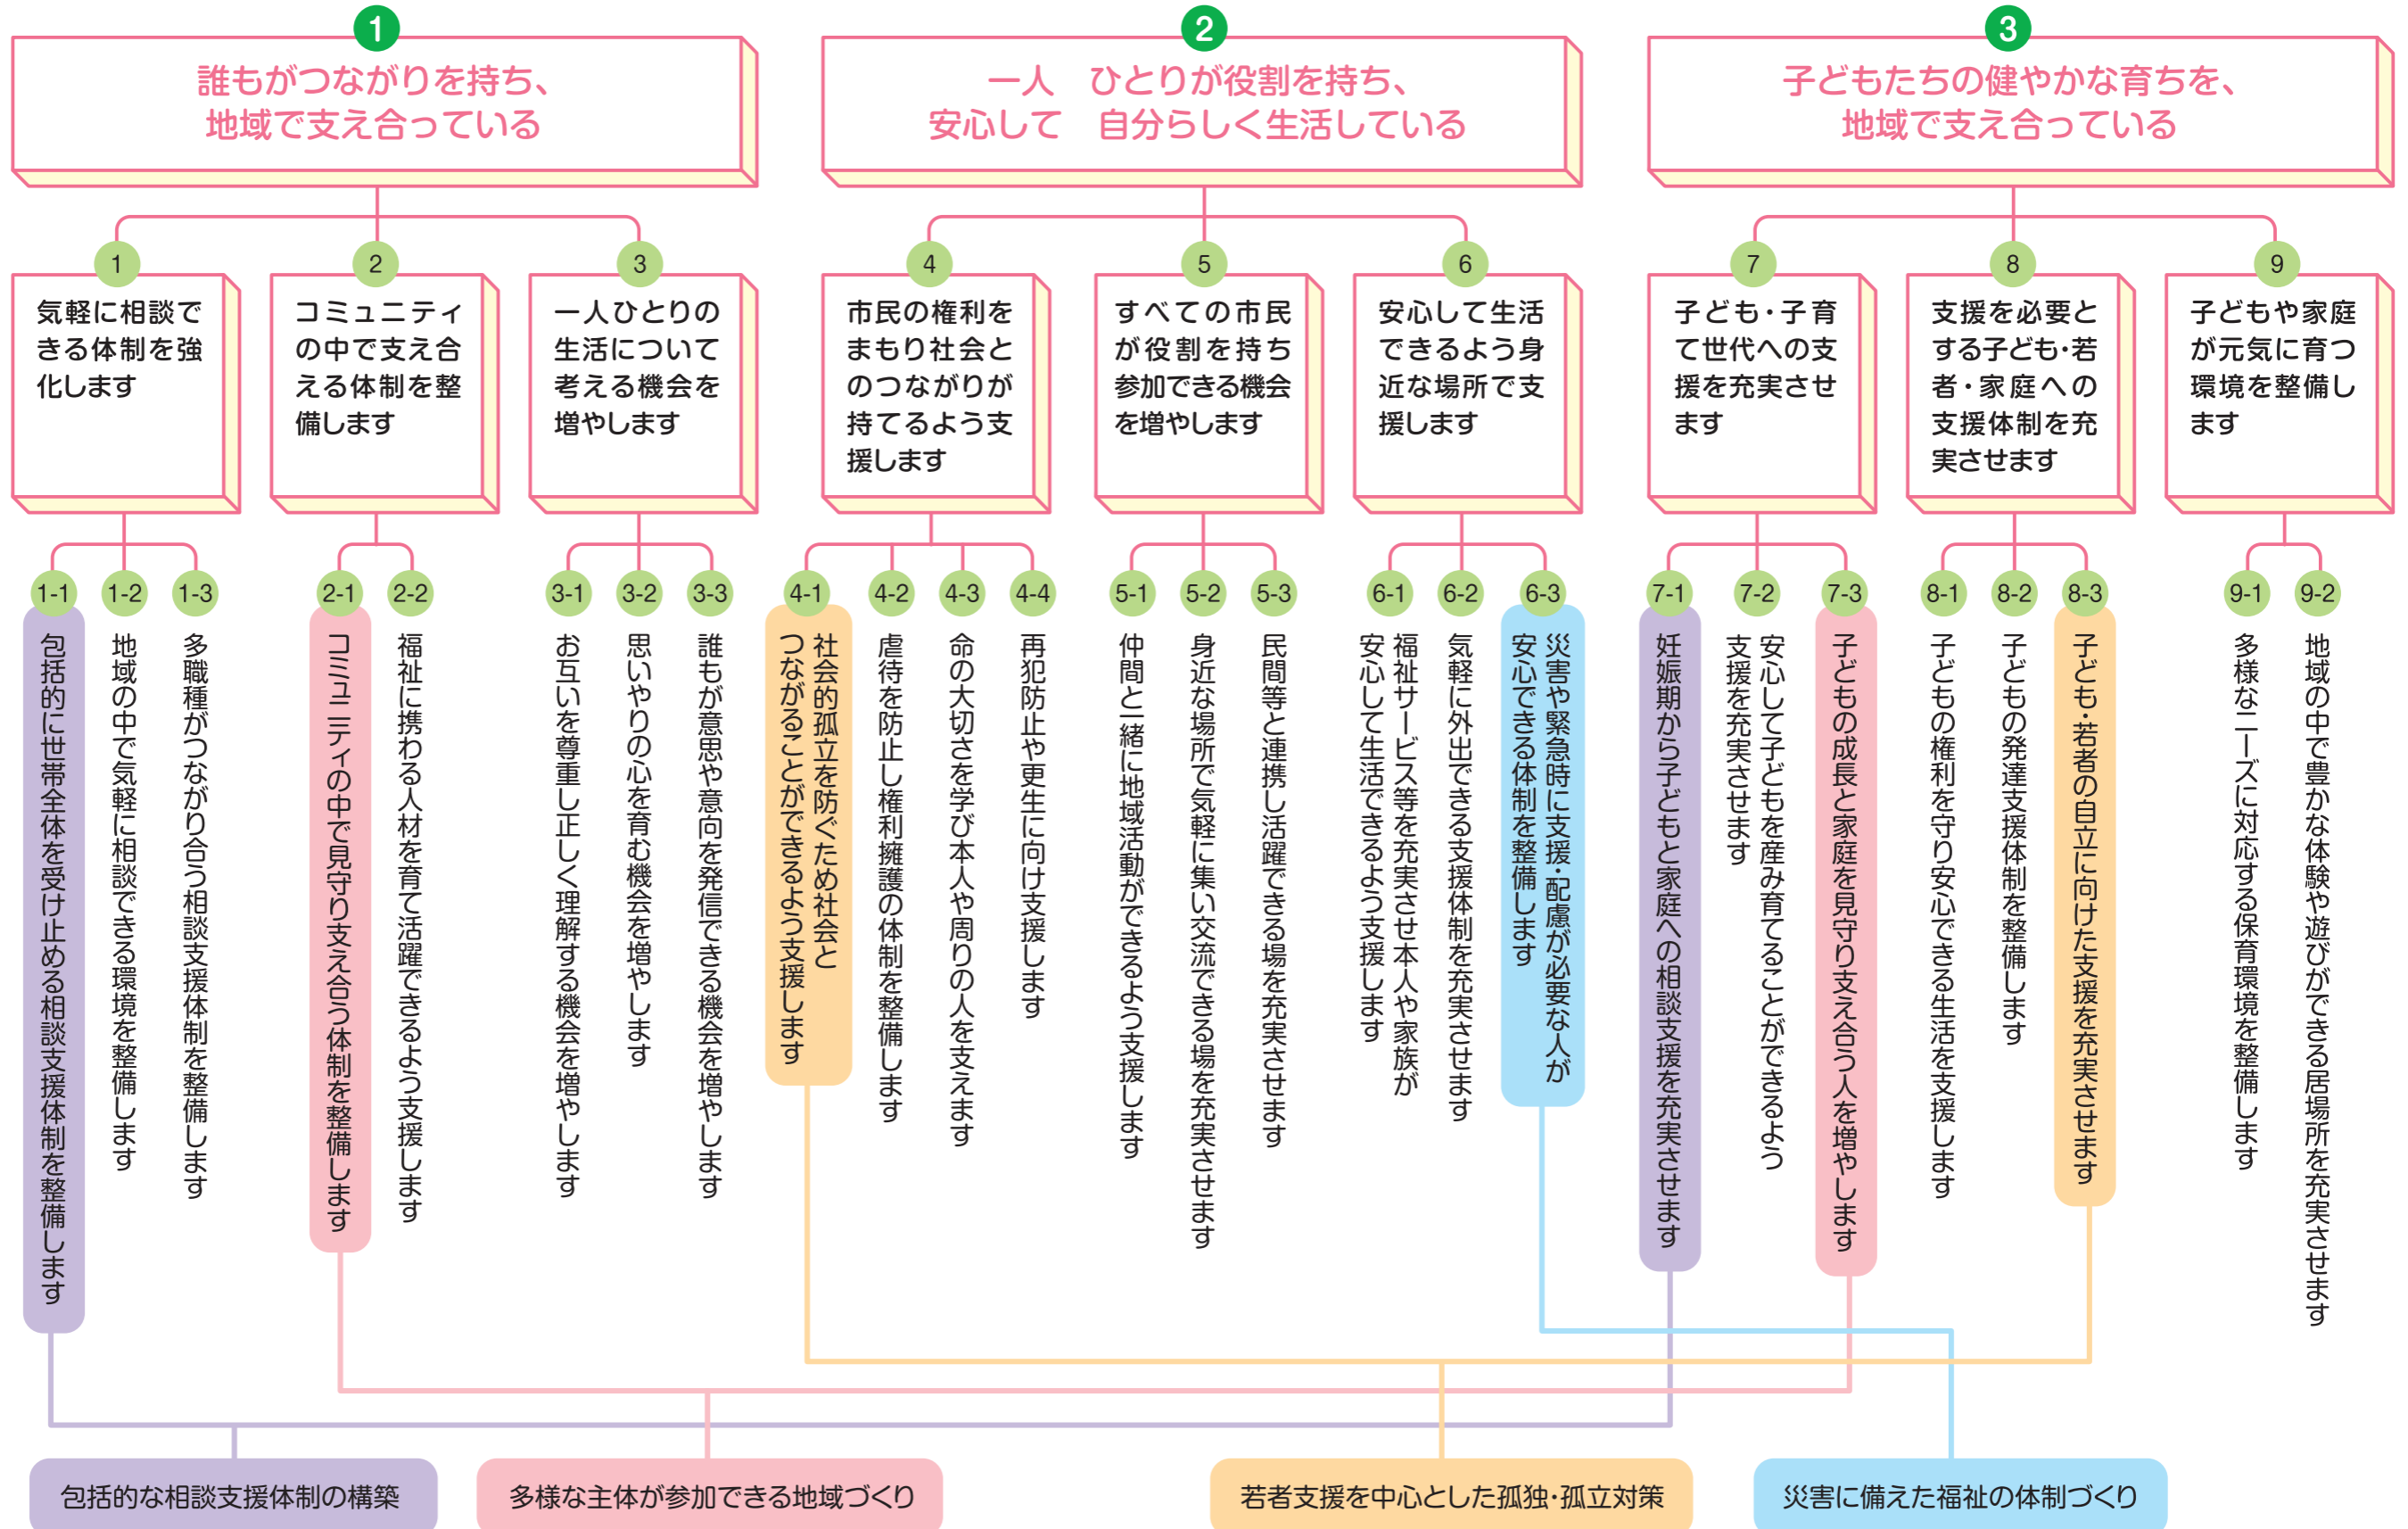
1
誰もがつながりを持ち、
地域で支え合っている

2
一人　ひとりが役割を持ち、
安心して　自分らしく生活している

3
子どもたちの健やかな育ちを、
地域で支え合っている

1
気軽に相談できる体制を強化します

2
コミュニティの中で支え合える体制を整備します

3
一人ひとりの生活について考える機会を増やします

4
市民の権利をまもり社会とのつながりが持てるよう支援します

5
すべての市民が役割を持ち参加できる機会を増やします

6
安心して生活できるよう身近な場所で支援します

7
子ども・子育て世代への支援を充実させます

8
支援を必要とする子ども・若者・家庭への支援体制を充実させます

9
子どもや家庭が元気に育つ環境を整備します

1-1
包括的に世帯全体を受け止める相談支援体制を整備します

1-2
地域の中で気軽に相談できる環境を整備します

1-3
多職種がつながり合う相談支援体制を整備します

2-1
コミュニティの中で見守り支え合う体制を整備します

2-2
福祉に携わる人材を育て活躍できるよう支援します

3-1
お互いを尊重し正しく理解する機会を増やします

3-2
思いやりの心を育む機会を増やします

3-3
誰もが意思や意向を発信できる機会を増やします

4-1
社会的孤立を防ぐため社会とつながることができるよう支援します

4-2
虐待を防止し権利擁護の体制を整備します

4-3
命の大切さを学び本人や周りの人を支えます

4-4
再犯防止や更生に向け支援します

5-1
仲間と一緒に地域活動ができるよう支援します

5-2
身近な場所で気軽に集い交流できる場を充実させます

5-3
民間等と連携し活躍できる場を充実させます

6-1
福祉サービス等を充実させ本人や家族が安心して生活できるよう支援します

6-2
気軽に外出できる支援体制を充実させます

6-3
災害や緊急時に支援・配慮が必要な人が安心できる体制を整備します

7-1
妊娠期から子どもと家庭への相談支援を充実させます

7-2
安心して子どもを産み育てることができるよう支援を充実させます

7-3
子どもの成長と家庭を見守り支え合う人を増やします

8-1
子どもの権利を守り安心できる生活を支援します

8-2
子どもの発達支援体制を整備します

8-3
子ども・若者の自立に向けた支援を充実させます

9-1
多様なニーズに対応する保育環境を整備します

9-2
地域の中で豊かな体験や遊びができる居場所を充実させます

包括的な相談支援体制の構築

多様な主体が参加できる地域づくり

若者支援を中心とした孤独・孤立対策

災害に備えた福祉の体制づくり